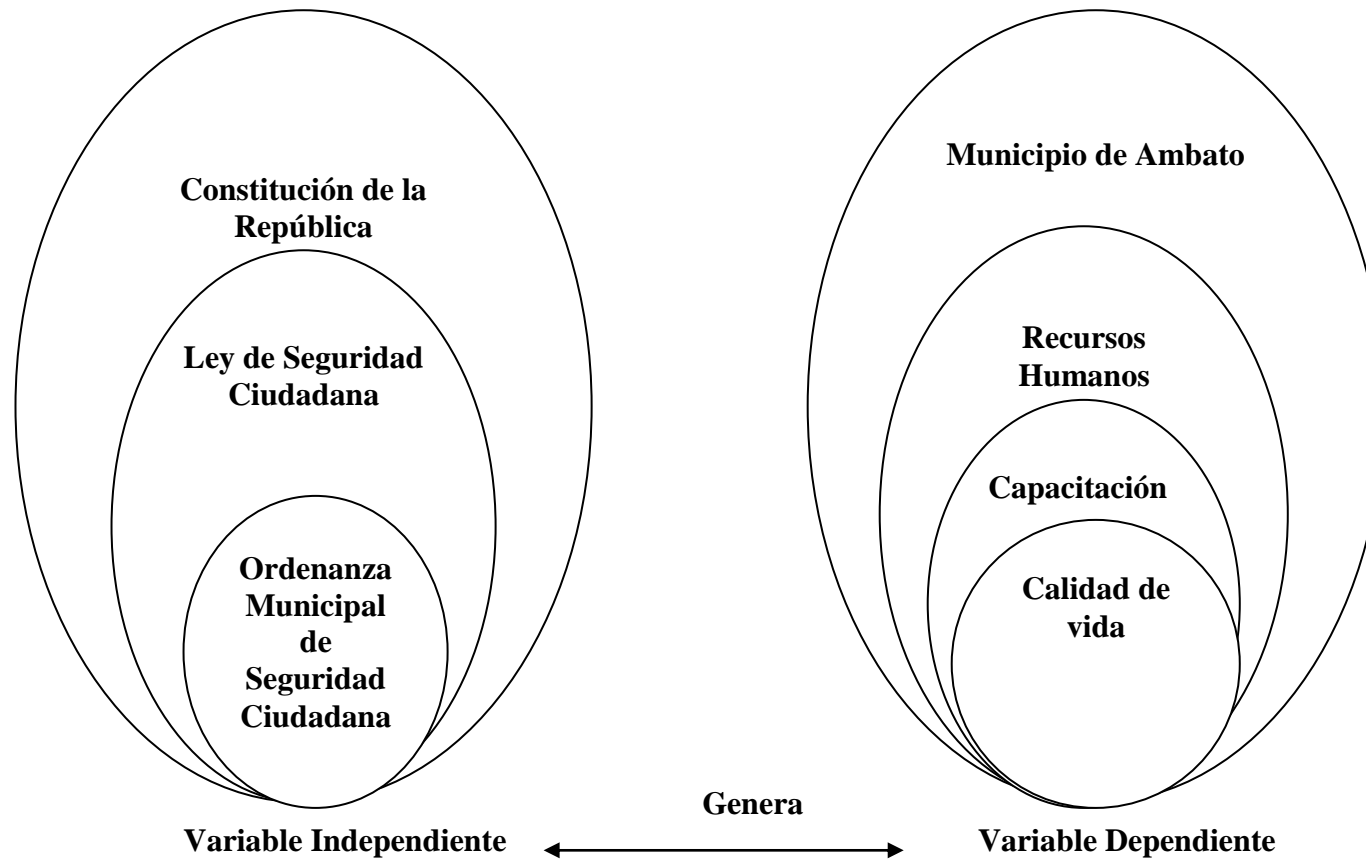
Constitución de la República

Ley de Seguridad Ciudadana

Ordenanza Municipal de Seguridad Ciudadana

Municipio de Ambato

Recursos Humanos

Capacitación

Calidad de vida

Genera

Variable Independiente

Variable Dependiente